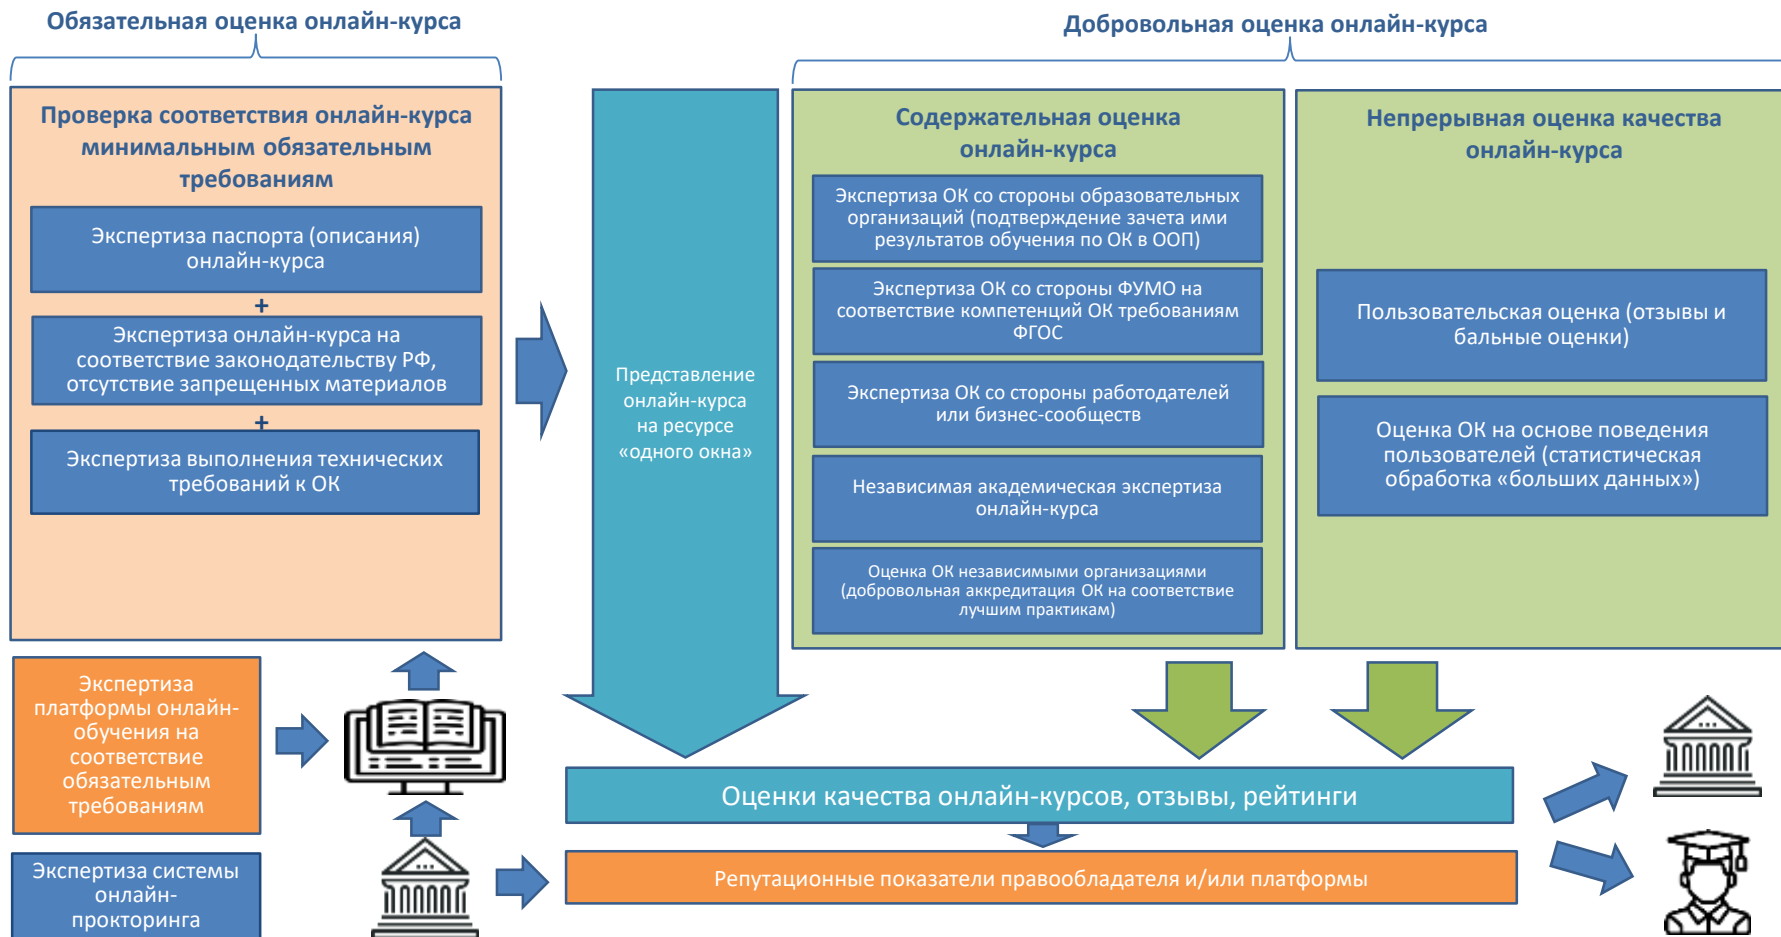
Обязательная оценка онлайн-курса

Добровольная оценка онлайн-курса

Проверка соответствия онлайн-курса минимальным обязательным требованиям

Экспертиза паспорта (описания) онлайн-курса

+

Экспертиза онлайн-курса на соответствие законодательству РФ, отсутствие запрещенных материалов

+

Экспертиза выполнения технических требований к ОК

Представление онлайн-курса на ресурсе «одного окна»

Содержательная оценка онлайн-курса

Экспертиза ОК со стороны образовательных организаций (подтверждение зачета ими результатов обучения по ОК в ООП)

Экспертиза ОК со стороны ФУМО на соответствие компетенций ОК требованиям ФГОС

Экспертиза ОК со стороны работодателей или бизнес-сообществ

Независимая академическая экспертиза онлайн-курса

Оценка ОК независимыми организациями (добровольная аккредитация ОК на соответствие лучшим практикам)

Непрерывная оценка качества онлайн-курса

Пользовательская оценка (отзывы и бальные оценки)

Оценка ОК на основе поведения пользователей (статистическая обработка «больших данных»)

Экспертиза платформы онлайн-обучения на соответствие обязательным требованиям

Экспертиза системы онлайн-прокторинга

Оценки качества онлайн-курсов, отзывы, рейтинги

Репутационные показатели правообладателя и/или платформы